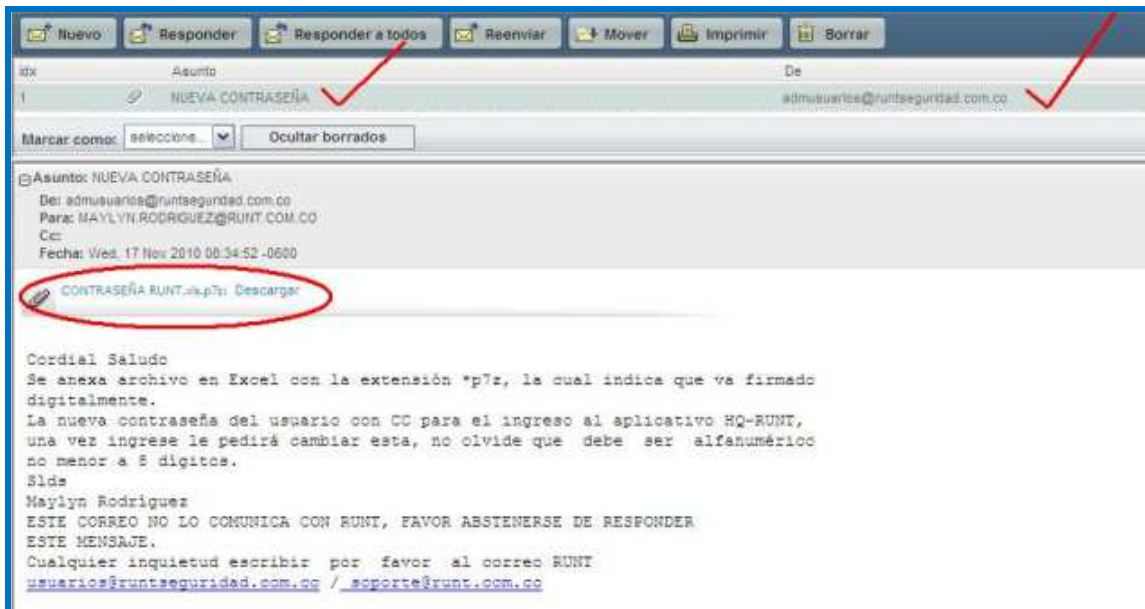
Nuevo Responder Responder a todos Reenviar Mover Imprimir Borrar

| Idx | | Asunto | De |
|---|---|---|---|
| 1 | | NUEVA CONTRASEÑA | admusuarios@runtseguridad.com.co |

Marcar como: seleccione... Ocultar borrados

Asunto: NUEVA CONTRASEÑA
De: admusuarios@runtseguridad.com.co
Para: MAYLYN.RODRIGUEZ@RUNT.COM.CO
Cc:
Fecha: Wed, 17 Nov 2010 08:34:52 -0600

CONTRASEÑA RUNT.xls.p7z Descargar

Cordial Saludo
Se anexa archivo en Excel con la extensión *p7z, la cual indica que va firmado digitalmente.
La nueva contraseña del usuario con CC para el ingreso al aplicativo HQ-RUNT, una vez ingrese le pedirá cambiar esta, no olvide que debe ser alfanumérico no menor a 8 digitos.
Slds
Maylyn Rodriguez
ESTE CORREO NO LO COMUNICA CON RUNT, FAVOR ABSTENERSE DE RESPONDER ESTE MENSAJE.
Cualquier inquietud escribir por favor al correo RUNT
usuarios@runtseguridad.com.co / soporte@runt.com.co